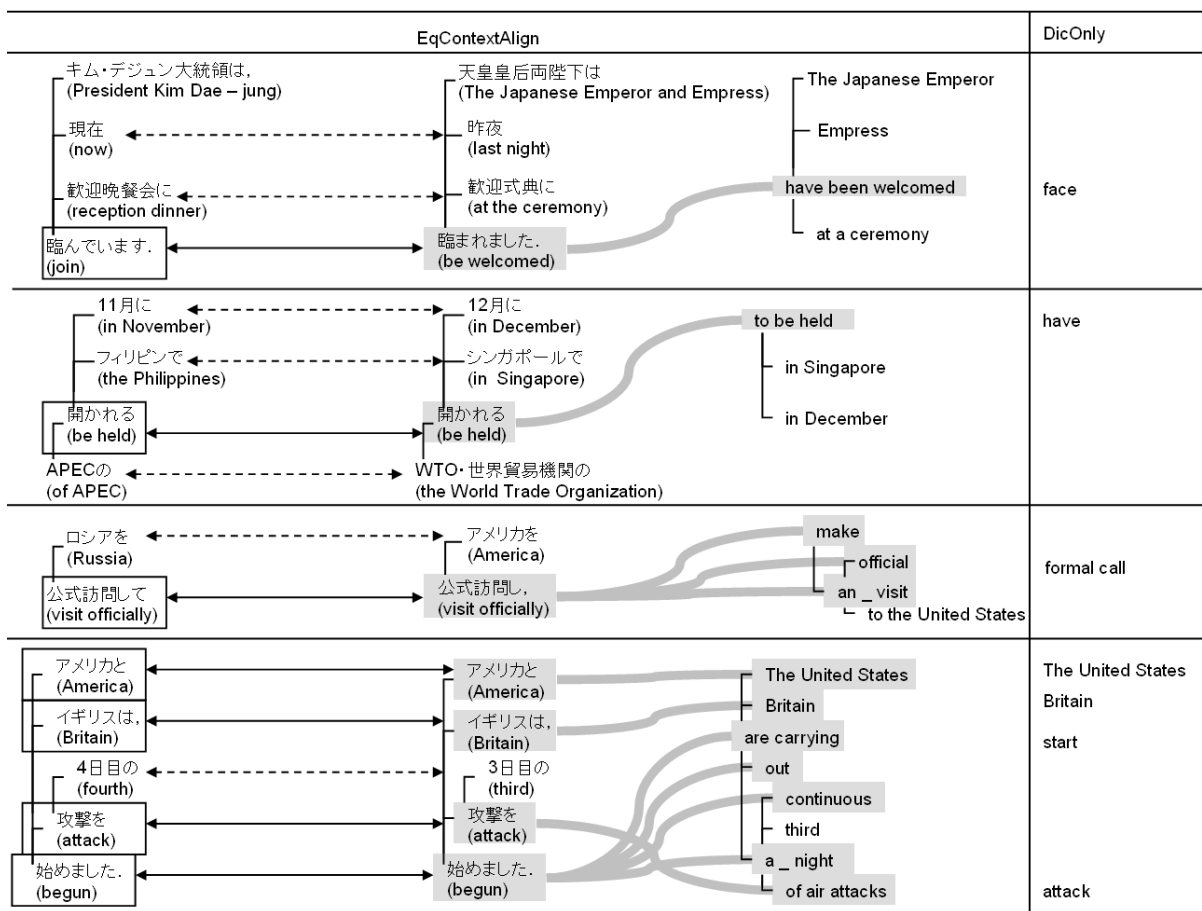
| EqContextAlign | DicOnly |
|---|---|
| キム・デジュン大統領は, (President Kim Dae – jung) 現在 (now) 歓迎晩餐会に (reception dinner) 臨んでいます. (join) 天皇皇后両陛下は (The Japanese Emperor and Empress) 昨夜 (last night) 歓迎式典に (at the ceremony) 臨まれました. (be welcomed) The Japanese Emperor Empress have been welcomed at a ceremony | face |
| 11月に (in November) フィリピンで (the Philippines) 開かれる (be held) APECの (of APEC) 12月に (in December) シンガポールで (in Singapore) 開かれる (be held) WTO・世界貿易機関の (the World Trade Organization) to be held in Singapore in December | have |
| ロシアを (Russia) 公式訪問して (visit officially) アメリカを (America) 公式訪問し, (visit officially) make official an _ visit to the United States | formal call |
| アメリカと (America) イギリスは, (Britain) 4日目の (fourth) 攻撃を (attack) 始めました. (begun) アメリカと (America) イギリスは, (Britain) 3日目の (third) 攻撃を (attack) 始めました. (begun) The United States Britain are carrying out continuous third a _ night of air attacks | The United States Britain start attack |